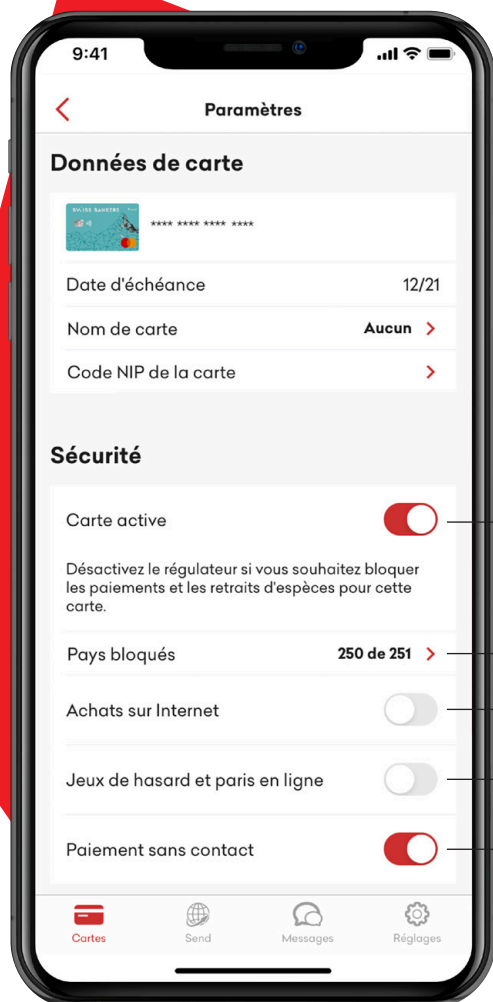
9:41

Paramètres

Données de carte

SWISS BANKERS

**** **** **** ****

Date d'échéance 12/21

Nom de carte Aucun

Code NIP de la carte

Sécurité

Carte active

Désactivez le régulateur si vous souhaitez bloquer les paiements et les retraits d'espèces pour cette carte.

Pays bloqués 250 de 251

Achats sur Internet

Jeux de hasard et paris en ligne

Paiement sans contact

Cartes Send Messages Réglages